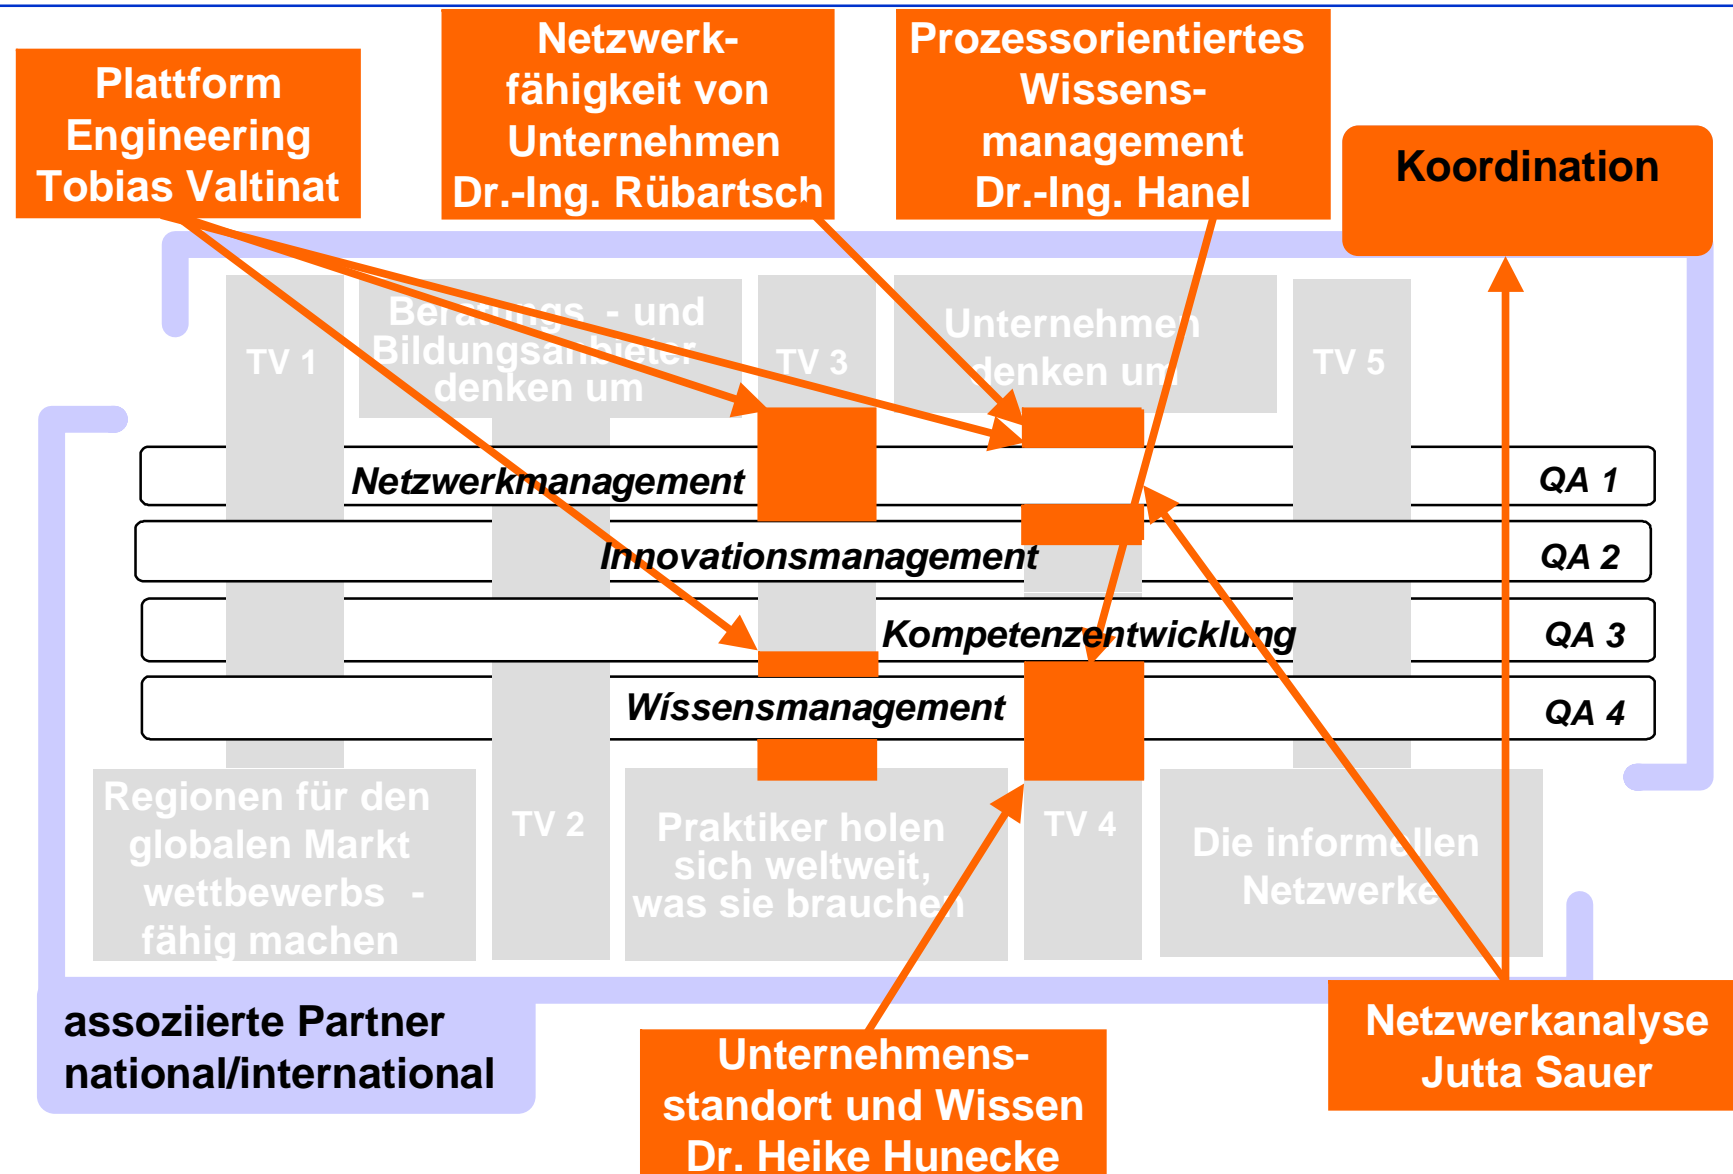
Plattform Engineering Tobias Valtinat

Netzwerkfähigkeit von Unternehmen Dr.-Ing. Rübartsch

Prozessorientiertes Wissensmanagement Dr.-Ing. Hanel

Koordination

TV 1

Beratungs - und Bildungsanbieter denken um

TV 3

Unternehmen denken um

TV 5

Netzwerkmanagement

QA 1

Innovationsmanagement

QA 2

Kompetenzentwicklung

QA 3

Wíssensmanagement

QA 4

Regionen für den globalen Markt wettbewerbs - fähig machen

TV 2

Praktiker holen sich weltweit, was sie brauchen

TV 4

Die informellen Netzwerke

assoziierte Partner national/international

Unternehmensstandort und Wissen Dr. Heike Hunecke

Netzwerkanalyse Jutta Sauer